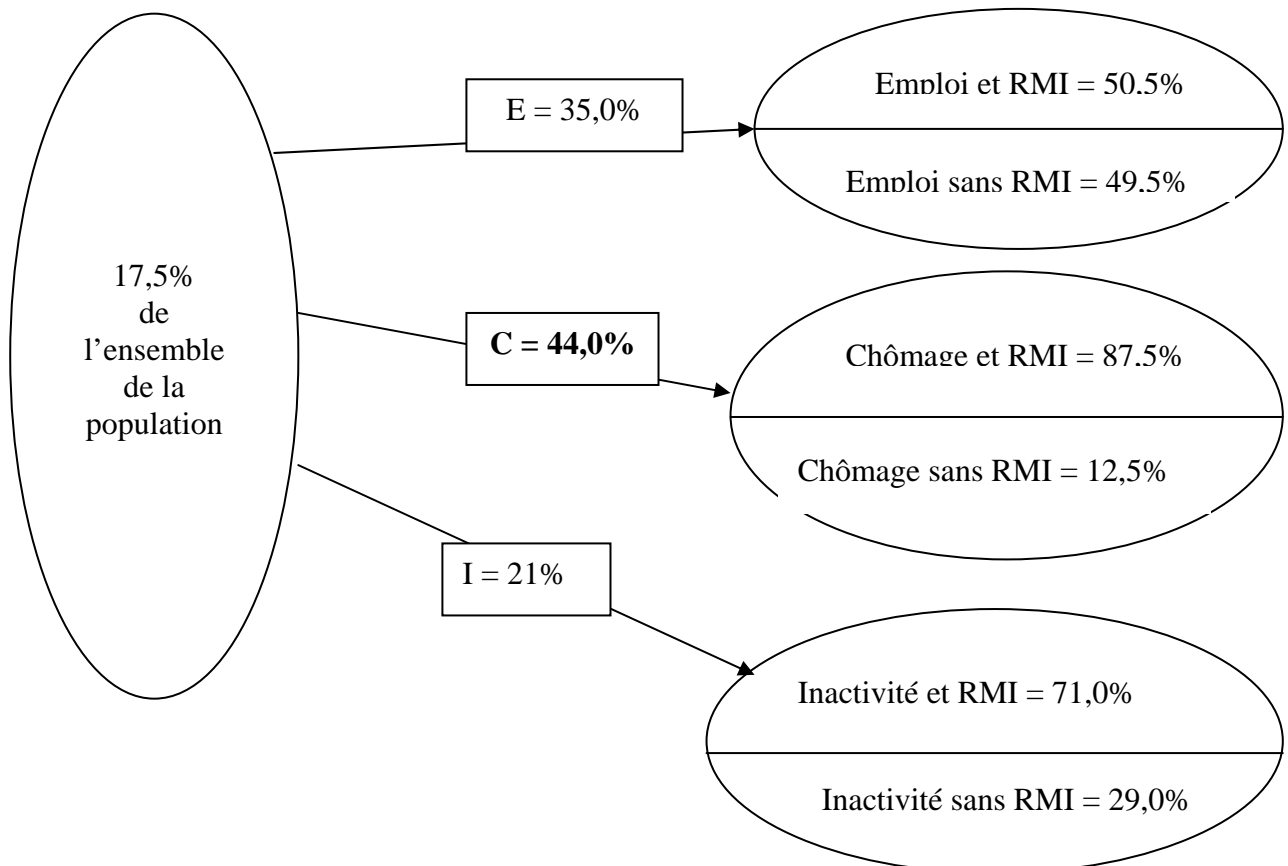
17,5% de l'ensemble de la population

E = 35,0%

Emploi et RMI = 50.5%

Emploi sans RMI = 49.5%

C = 44,0%

Chômage et RMI = 87.5%

Chômage sans RMI = 12,5%

I = 21%

Inactivité et RMI = 71,0%

Inactivité sans RMI = 29,0%